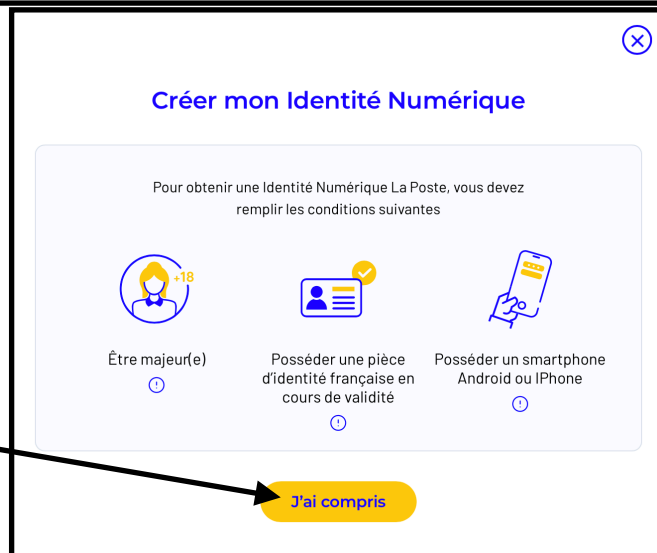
Créer mon Identité Numérique

Pour obtenir une Identité Numérique La Poste, vous devez remplir les conditions suivantes

+18

Être majeur(e)

Posséder une pièce d'identité française en cours de validité

Posséder un smartphone Android ou IPhone

J'ai compris